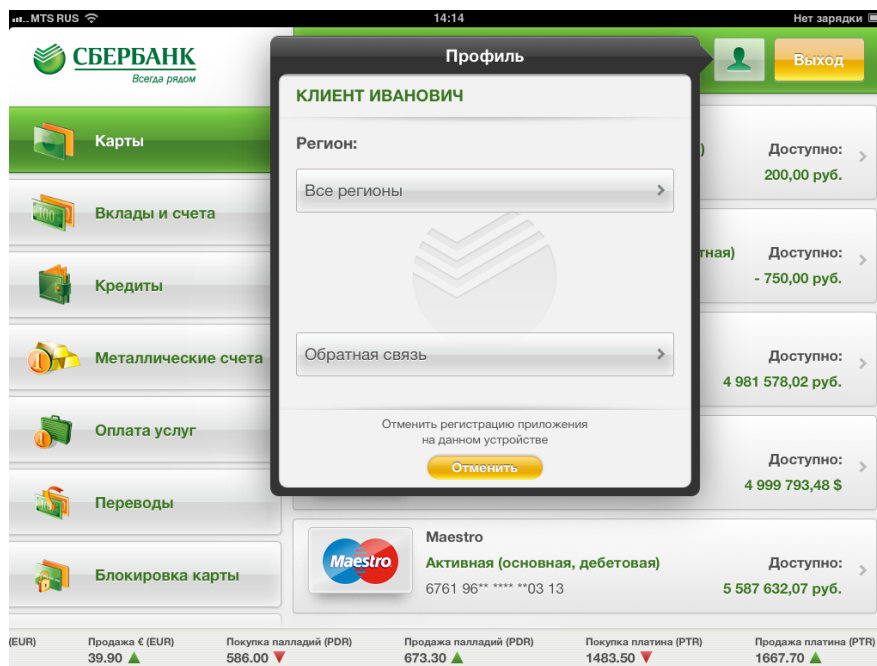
MTS RUS 14:14 Нет зарядки

СБЕРБАНК
Всегда рядом

Карты
Вклады и счета
Кредиты
Металлические счета
Оплата услуг
Переводы
Блокировка карты

Профиль
КЛИЕНТ ИВАНОВИЧ
Регион:
Все регионы
Обратная связь
Отменить регистрацию приложения на данном устройстве
Отменить

Выход

) Доступно: 200,00 руб.
тная) Доступно: - 750,00 руб.
Доступно: 4 981 578,02 руб.
Доступно: 4 999 793,48 $

Maestro
Maestro
Активная (основная, дебетовая)
6761 96** **** **03 13
Доступно: 5 587 632,07 руб.

(EUR)
Продажа € (EUR) 39.90
Покупка палладий (PDR) 586.00
Продажа палладий (PDR) 673.30
Покупка платина (PTR) 1483.50
Продажа платина (PTR) 1667.70